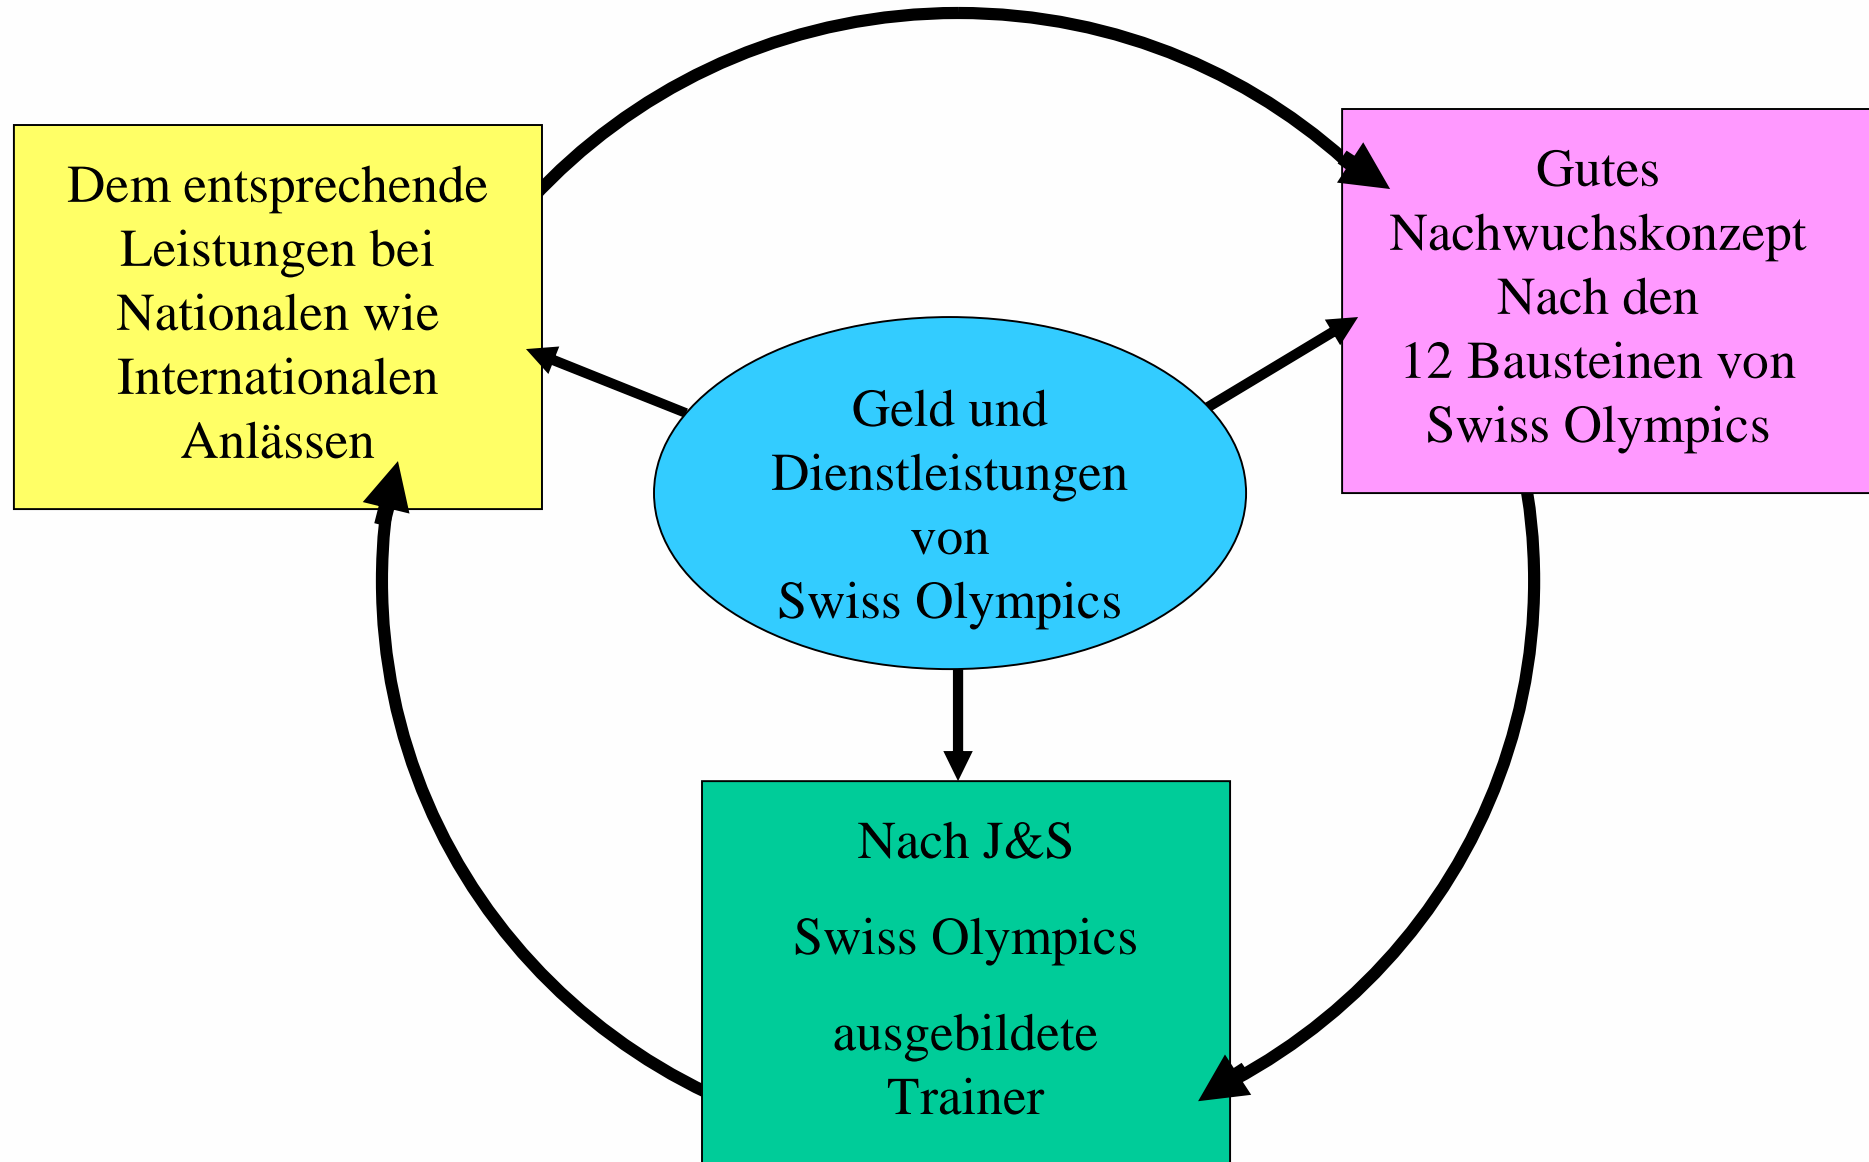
Dem entsprechende Leistungen bei Nationalen wie Internationalen Anlässen

Gutes Nachwuchskonzept Nach den 12 Bausteinen von Swiss Olympics

Geld und Dienstleistungen von Swiss Olympics

Nach J&S

Swiss Olympics

ausgebildete Trainer